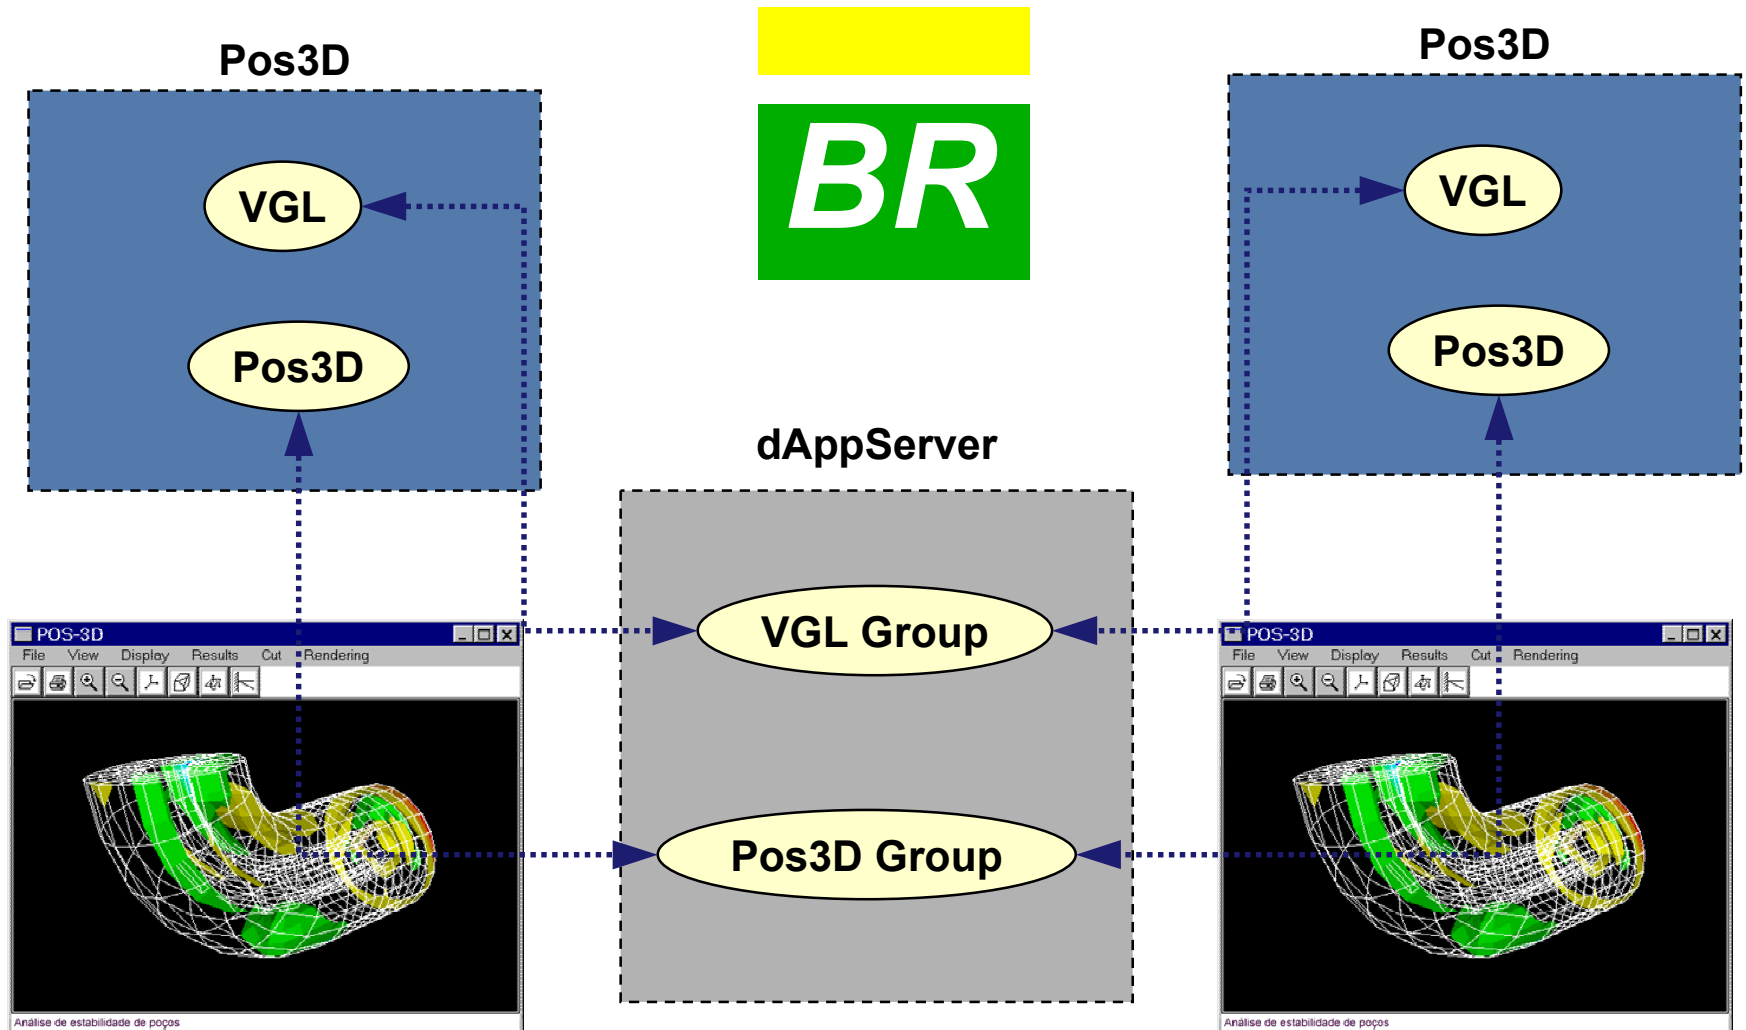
Pos3D

BR

Pos3D

VGL

Pos3D

VGL

Pos3D

dAppServer

POS-3D
File View Display Results Cut Rendering

VGL Group

POS-3D
File View Display Results Cut Rendering

Pos3D Group

Análise de estabilidade de poços

Análise de estabilidade de poços